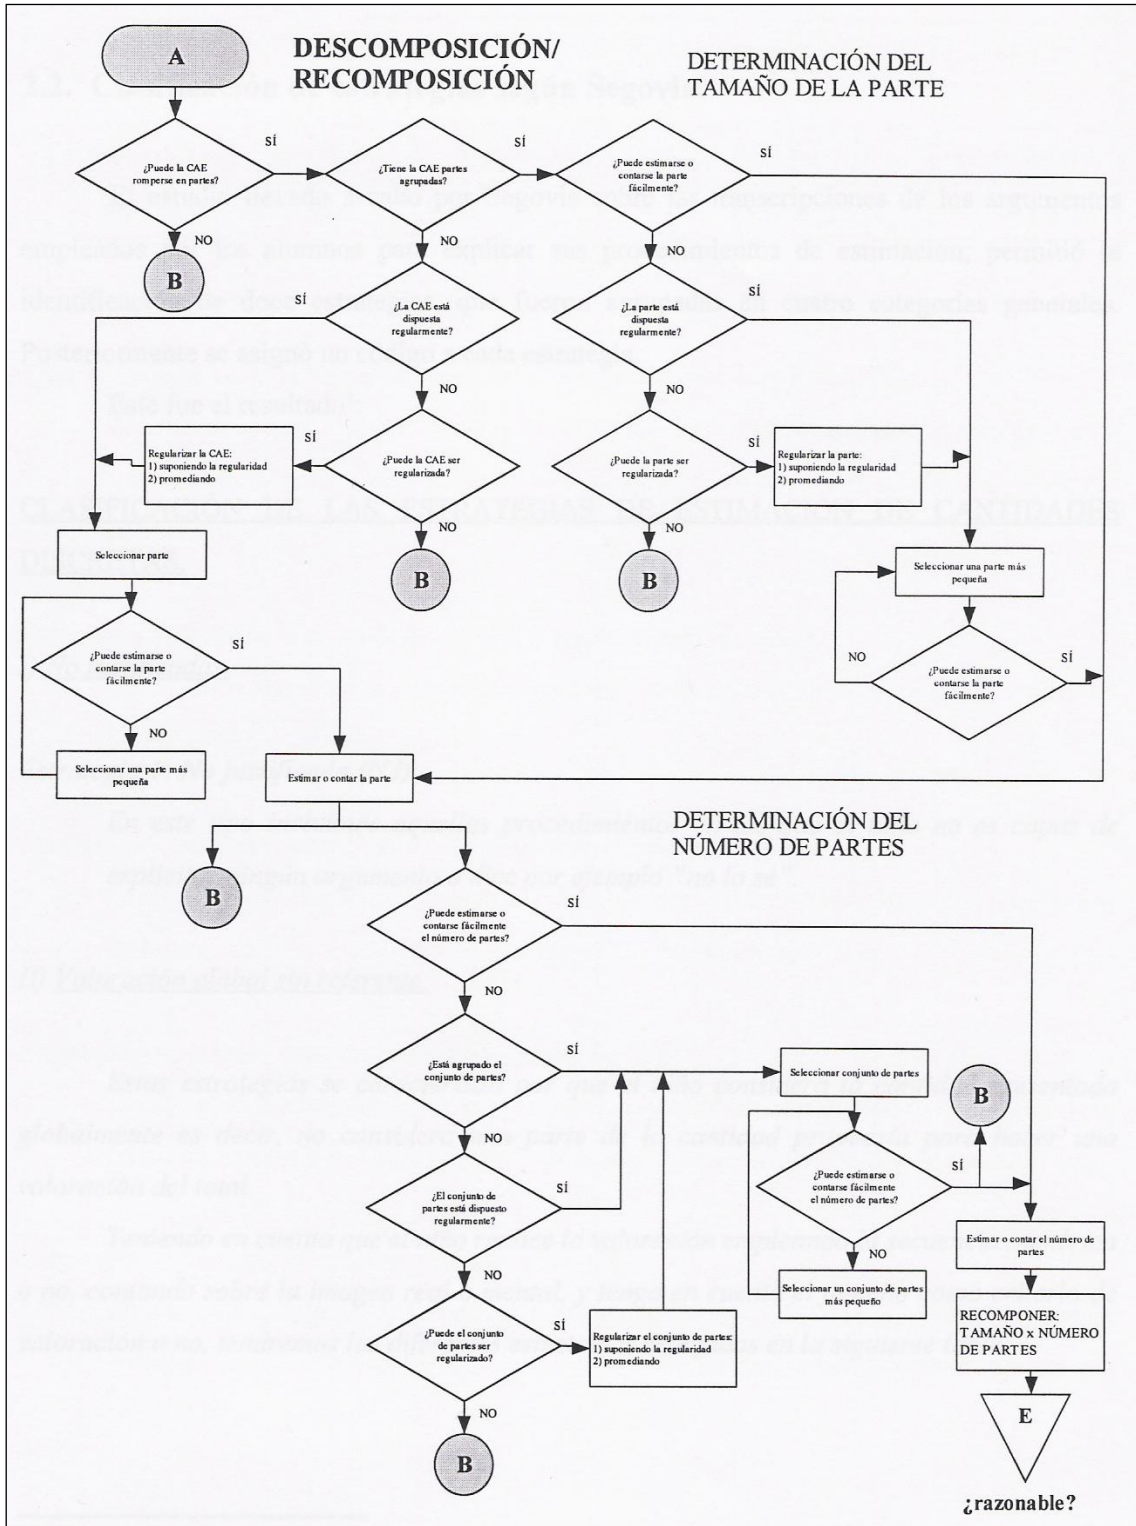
A

DESCOMPOSICIÓN/ RECOMPOSICIÓN

DETERMINACIÓN DEL TAMAÑO DE LA PARTE

¿Puede la CAE romperse en partes?

SÍ

NO

B

¿Tiene la CAE partes agrupadas?

SÍ

NO

¿Puede estimarse o contarse la parte fácilmente?

SÍ

NO

¿La CAE está dispuesta regularmente?

NO

¿La parte está dispuesta regularmente?

NO

SÍ

Regularizar la CAE: 1) suponiendo la regularidad 2) promediando

¿Puede la CAE ser regularizada?

NO

B

SÍ

¿Puede la parte ser regularizada?

Regularizar la parte: 1) suponiendo la regularidad 2) promediando

NO

B

Seleccionar parte

Seleccionar una parte más pequeña

NO

¿Puede estimarse o contarse la parte fácilmente?

SÍ

SÍ

¿Puede estimarse o contarse la parte fácilmente?

NO

Seleccionar una parte más pequeña

Estimar o contar la parte

DETERMINACIÓN DEL NÚMERO DE PARTES

B

¿Puede estimarse o contarse fácilmente el número de partes?

SÍ

NO

¿Está agrupado el conjunto de partes?

SÍ

Seleccionar conjunto de partes

B

NO

¿El conjunto de partes está dispuesto regularmente?

SÍ

¿Puede estimarse o contarse fácilmente el número de partes?

SÍ

NO

NO

Estimar o contar el número de partes

Seleccionar un conjunto de partes más pequeño

¿Puede el conjunto de partes ser regularizado?

SÍ

Regularizar el conjunto de partes: 1) suponiendo la regularidad 2) promediando

RECOMPONER: TAMAÑO x NÚMERO DE PARTES

NO

E

B

¿razonable?